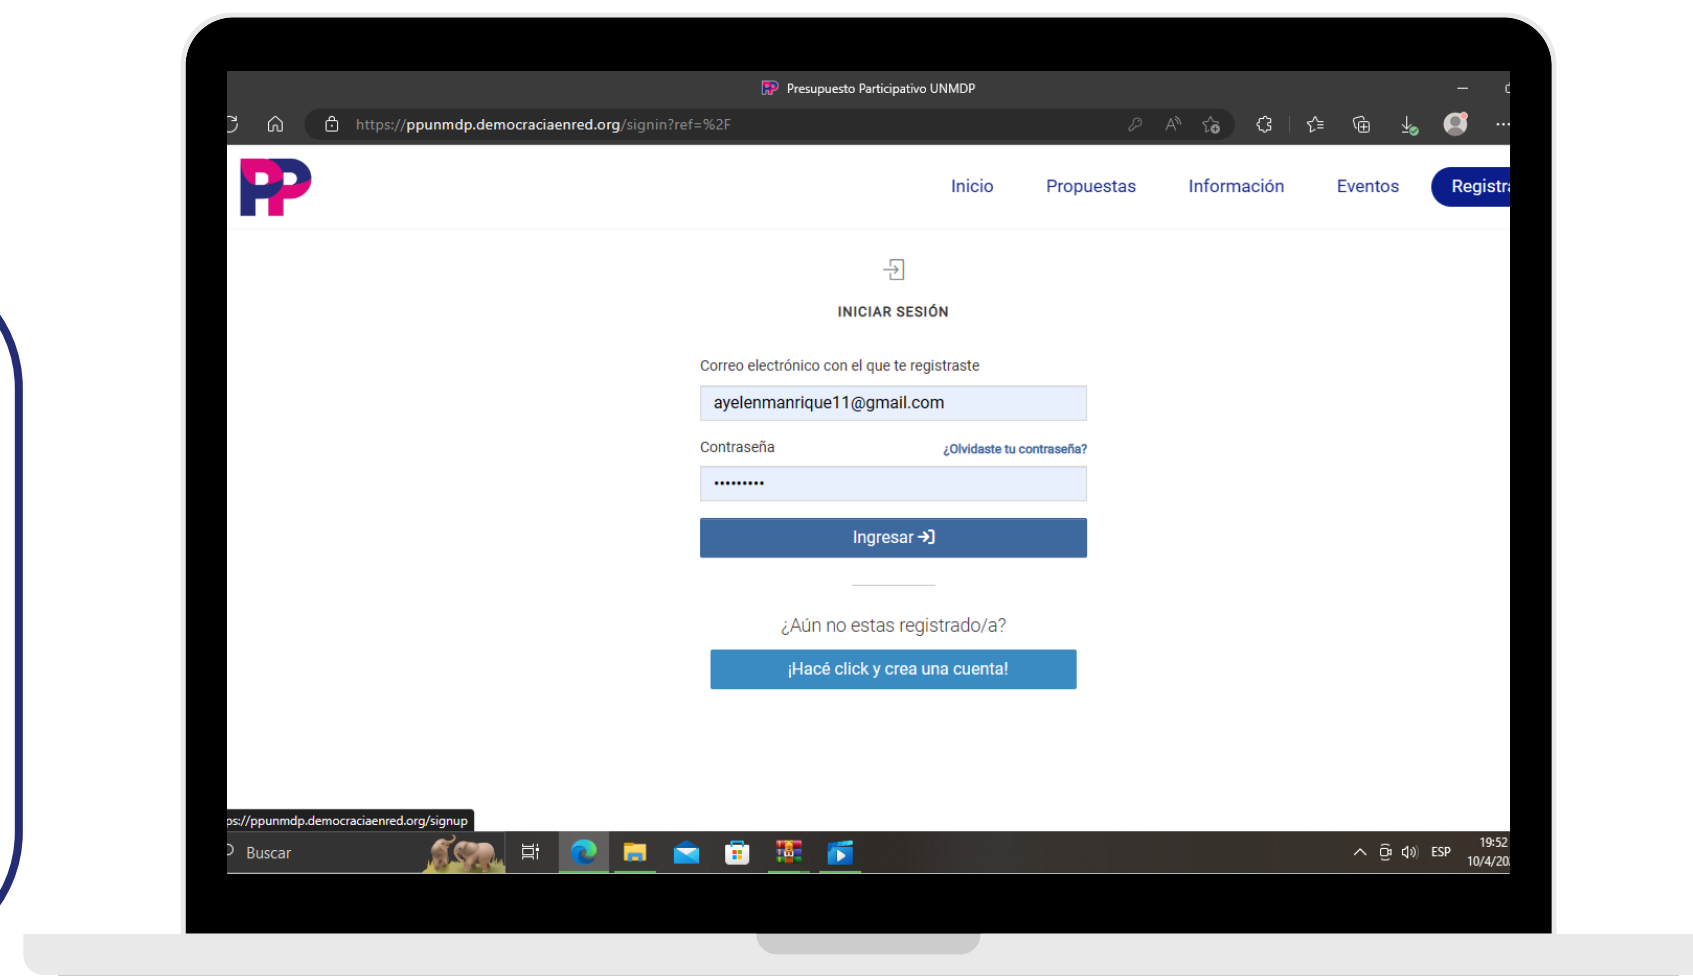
Presupuesto Participativo UNMDP

https://ppunmdp.democraciaenred.org/signin?ref=%2F

Inicio Propuestas Información Eventos Registra

INICIAR SESIÓN

Correo electrónico con el que te registraste

ayelenmanrique11@gmail.com

Contraseña ¿Olvidaste tu contraseña?

•••••••••

Ingresar

¿Aún no estas registrado/a?

¡Hacé click y crea una cuenta!

ps://ppunmdp.democraciaenred.org/signup

Buscar

ESP 19:52 10/4/20